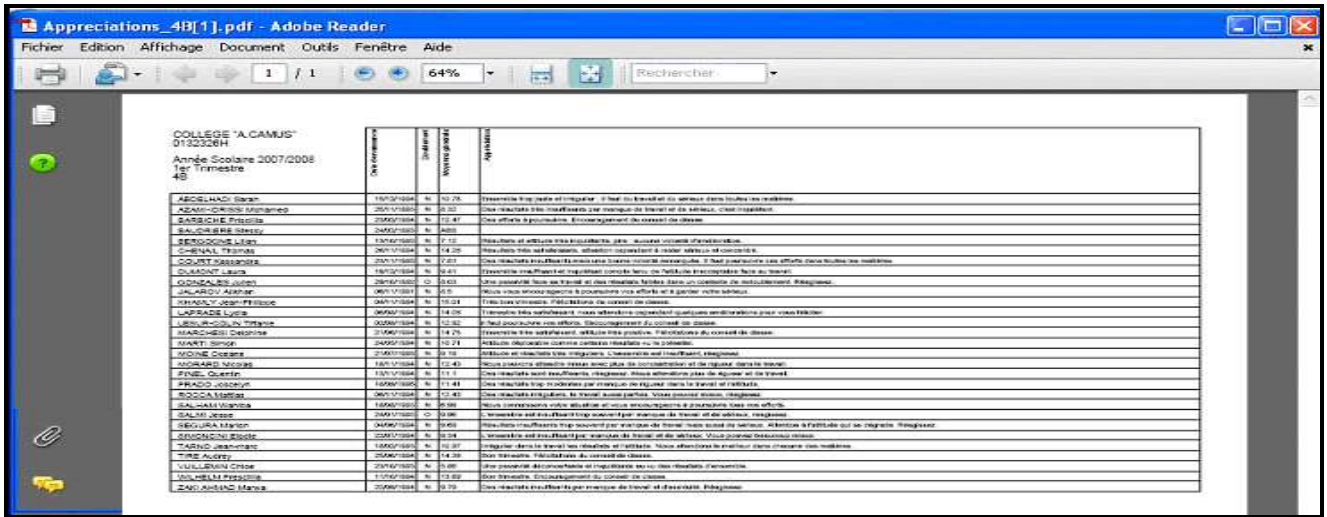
Appreciations_4B[1].pdf - Adobe Reader

Fichier Edition Affichage Document Outils Fenêtre Aide

1 / 1 64% Rechercher

COLLEGE "A.CAMUS"
0132326H

Année Scolaire 2007/2008
1er Trimestre
4B

| | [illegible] | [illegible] | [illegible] | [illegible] |
|---|---|---|---|---|
| ABDELHADI Sarah | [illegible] | N | 10.76 | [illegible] |
| AZAMI-IDRISSI Mohamed | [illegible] | N | 8.32 | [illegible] |
| BARBICHE Priscilla | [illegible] | N | 12.47 | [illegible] |
| BAUDRIERE Steccy | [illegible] | N | ABS | |
| BERGOGNE Lilian | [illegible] | N | 7.12 | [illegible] |
| CHENAL Thomas | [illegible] | N | 14.26 | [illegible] |
| COURT Kassandra | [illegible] | N | 7.01 | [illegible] |
| DUMONT Laura | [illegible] | N | 9.41 | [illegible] |
| GONZALES Julien | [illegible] | O | 8.63 | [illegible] |
| JALAROV Azkhar | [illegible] | N | 6.5 | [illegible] |
| KHAOLY Jean-Philippe | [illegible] | N | 15.01 | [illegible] |
| LAPRADE Lydia | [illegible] | N | 14.05 | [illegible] |
| LEMUR-COLIN Tiffanie | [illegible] | N | 12.92 | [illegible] |
| MARCHESI Delphine | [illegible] | N | 14.75 | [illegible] |
| MARTI Simon | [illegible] | N | 10.71 | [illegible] |
| MOINE Oceane | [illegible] | N | 9.16 | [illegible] |
| MORARD Nicolas | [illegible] | N | 12.49 | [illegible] |
| PINEL Quentin | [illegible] | N | 11.1 | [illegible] |
| PRADO Jocelyn | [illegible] | N | 11.41 | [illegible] |
| ROCCA Mattias | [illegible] | N | 12.43 | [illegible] |
| SALHAM Wanissa | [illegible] | N | 8.56 | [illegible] |
| SALMI Jesse | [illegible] | O | 9.96 | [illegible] |
| SEGURA Marion | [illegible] | N | 9.60 | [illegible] |
| SIMONCINI Elodie | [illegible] | N | 8.34 | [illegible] |
| TARNO Jean-Marc | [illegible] | N | 10.97 | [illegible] |
| TIRE Audrey | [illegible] | N | 14.39 | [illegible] |
| VUILLEMIN Chloe | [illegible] | N | 5.86 | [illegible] |
| WILHELM Priscillia | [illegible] | N | 13.62 | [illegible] |
| ZAID AHMAD Marwa | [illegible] | N | 9.79 | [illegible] |